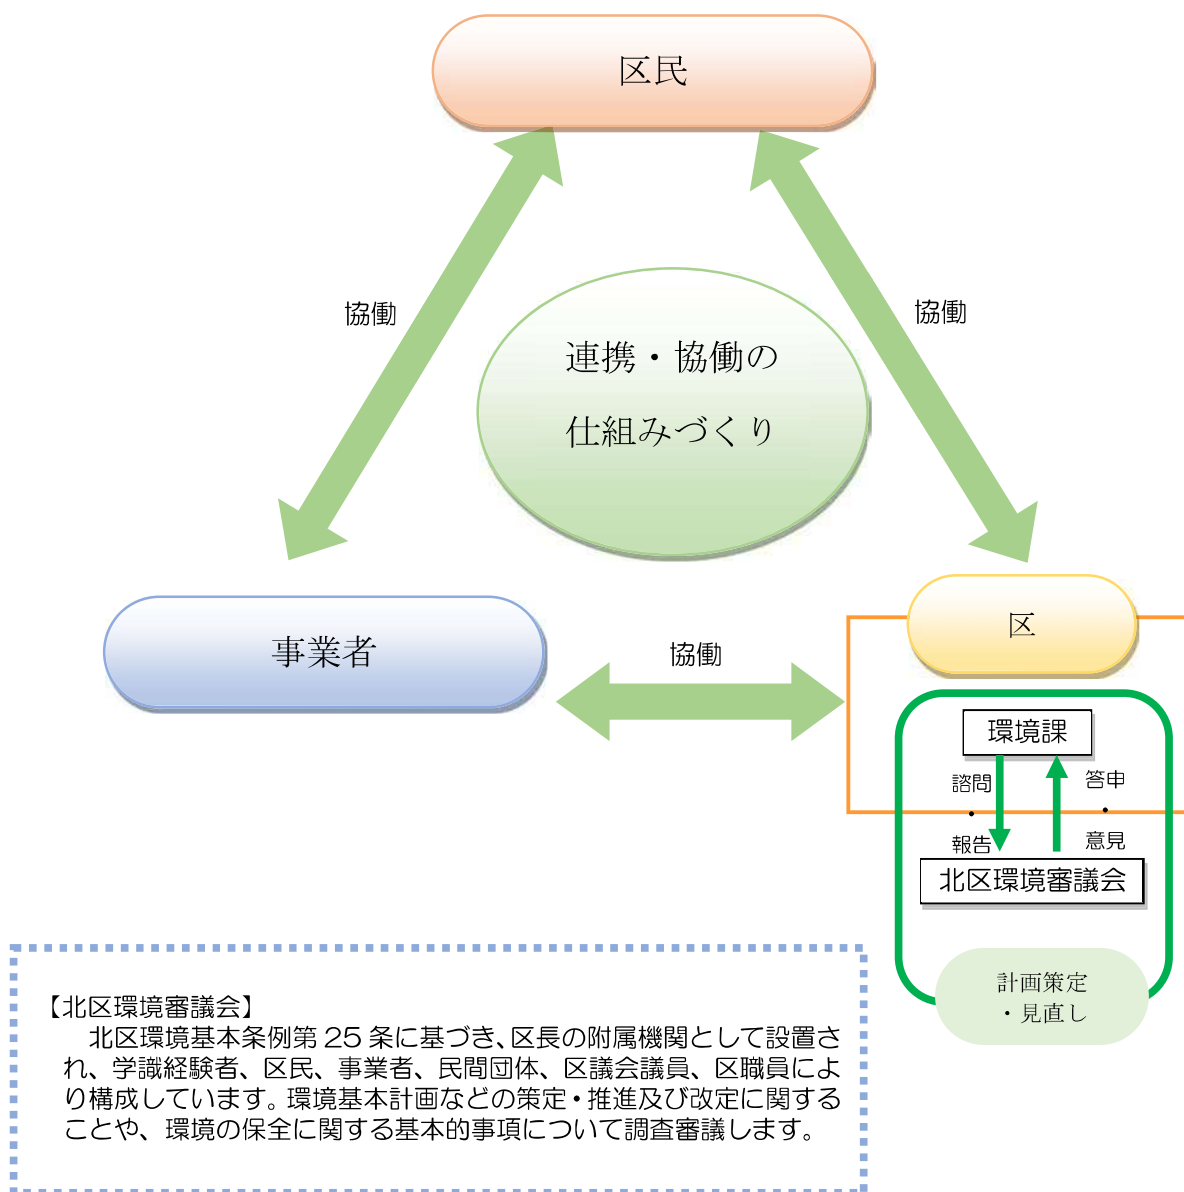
区民

協働

協働

連携・協働の
仕組みづくり

事業者

協働

区

環境課

諮問
・
報告

答申
・
意見

北区環境審議会

計画策定
・見直し

【北区環境審議会】
北区環境基本条例第 25 条に基づき、区長の附属機関として設置され、学識経験者、区民、事業者、民間団体、区議会議員、区職員により構成しています。環境基本計画などの策定・推進及び改定に関すること や、環境の保全に関する基本的事項について調査審議します。